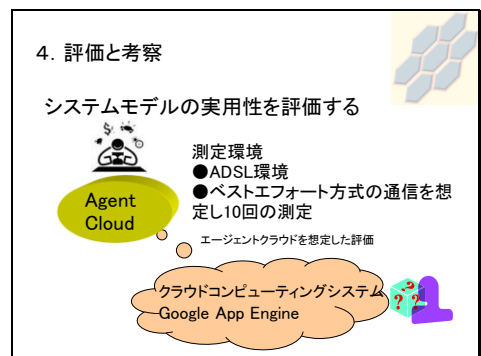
4. 評価と考察

システムモデルの実用性を評価する

測定環境
●ADSL環境
●ベストエフォート方式の通信を想定し10回の測定

Agent Cloud

エージェントクラウドを想定した評価

クラウドコンピューティングシステム
Google App Engine